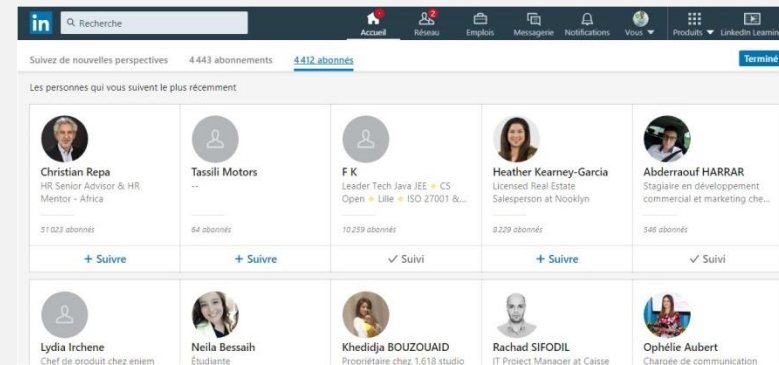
in Recherche

Accueil Réseau Emplois Messagerie Notifications Vous Produits LinkedIn Learning

Suivez de nouvelles perspectives 4 443 abonnements 4 412 abonnés

Terminé

Les personnes qui vous suivent le plus récemment

Christian Repa
HR Senior Advisor & HR Mentor - Africa
51 023 abonnés
+ Suivre

Tassili Motors
--
64 abonnés
+ Suivre

F K
Leader Tech Java JEE • CS Open • Lille • ISO 27001 &...
10 259 abonnés
✓ Suivi

Heather Kearney-Garcia
Licensed Real Estate Salesperson at Nooklyn
8 229 abonnés
+ Suivre

Abderraouf HARRAR
Stagiaire en développement commercial et marketing che...
546 abonnés
✓ Suivi

Lydia Irchene
Chef de produit chez enjem

Neila Bessaih
Étudiante

Khedidja BOUZOUAID
Propriétaire chez 1.618 studio

Rachad SIFODIL
IT Project Manager at Caisse

Ophélie Aubert
Chargée de communication